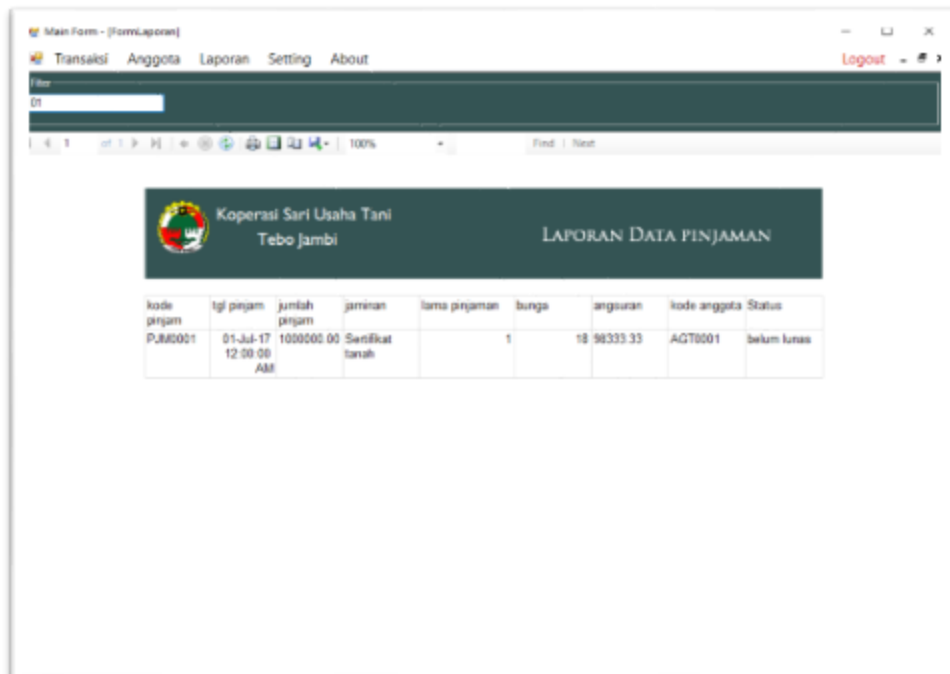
Main Form - [FormLaporan]

Transaksi Anggota Laporan Setting About

Logout

Filter
01

1 of 1 100% Find | Next

Koperasi Sari Usaha Tani
Tebo Jambi

Laporan Data pinjaman

| kode pinjam | tgl pinjam | jumlah pinjam | jaminan | lama pinjaman | bunga | angsuran | kode anggota | Status |
|---|---|---|---|---|---|---|---|---|
| PJM0001 | 01-Jul-17 12:00:00 AM | 1000000.00 | Sertifikat tanah | 1 | 18 | 98333.33 | AGT0001 | belum lunas |